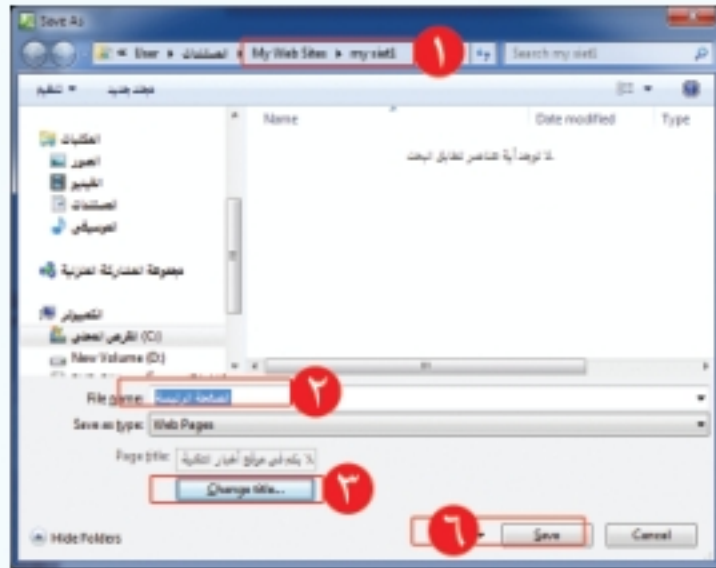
Save As

« User ▸ المستندات ▸ My Web Sites ▸ my site1

١

Search my site1

تنظيم ▾ مجلد جديد

Name Date modified Type

لا توجد أية عناصر تطابق البحث

المكتبات
الصور
الفيديو
المستندات
الموسيقى

مجموعة المشاركة المنزلية

الكمبيوتر
القرص المحلي (C:)
New Volume (D:)

File name: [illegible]

٢

Save as type: Web Pages

Page title: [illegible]

Change title...

٣

Hide Folders

٦

Save

Cancel